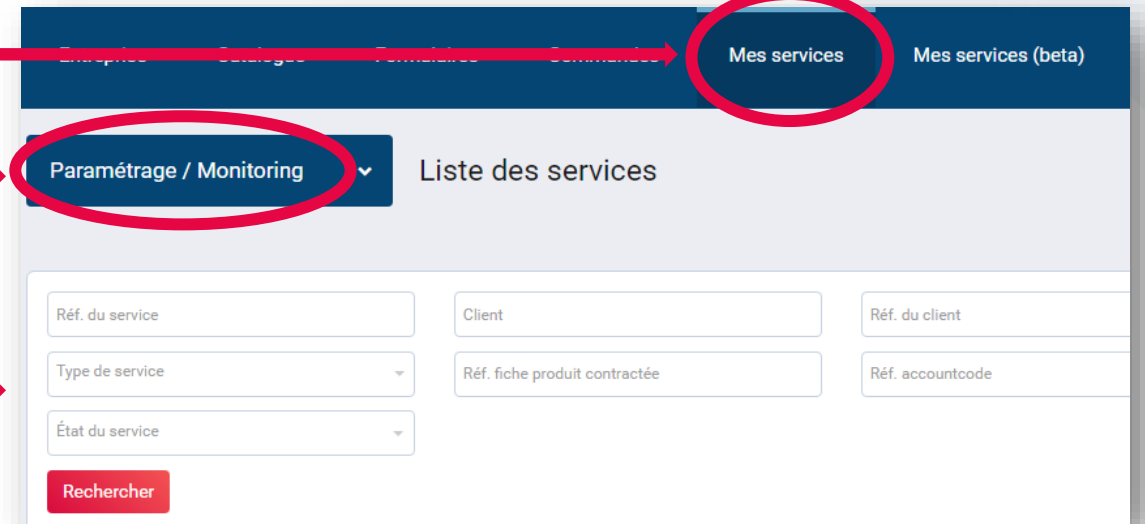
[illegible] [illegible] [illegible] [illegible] Mes services Mes services (beta)

Paramétrage / Monitoring

Liste des services

Réf. du service

Client

Réf. du client

Type de service

Réf. fiche produit contractée

Réf. accountcode

État du service

Rechercher